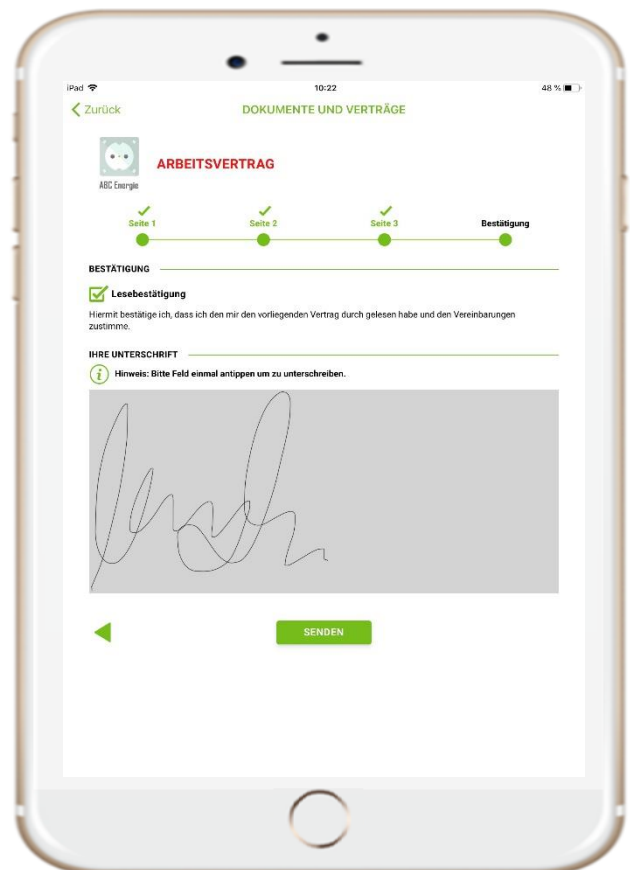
iPad 10:22 48 %

Zurück DOKUMENTE UND VERTRÄGE

ABC Energie

ARBEITSVERTRAG

Seite 1 Seite 2 Seite 3 Bestätigung

BESTÄTIGUNG

Lesebestätigung

Hiermit bestätige ich, dass ich den mir den vorliegenden Vertrag durch gelesen habe und den Vereinbarungen zustimme.

IHRE UNTERSCHRIFT

Hinweis: Bitte Feld einmal antippen um zu unterschreiben.

SENDEN